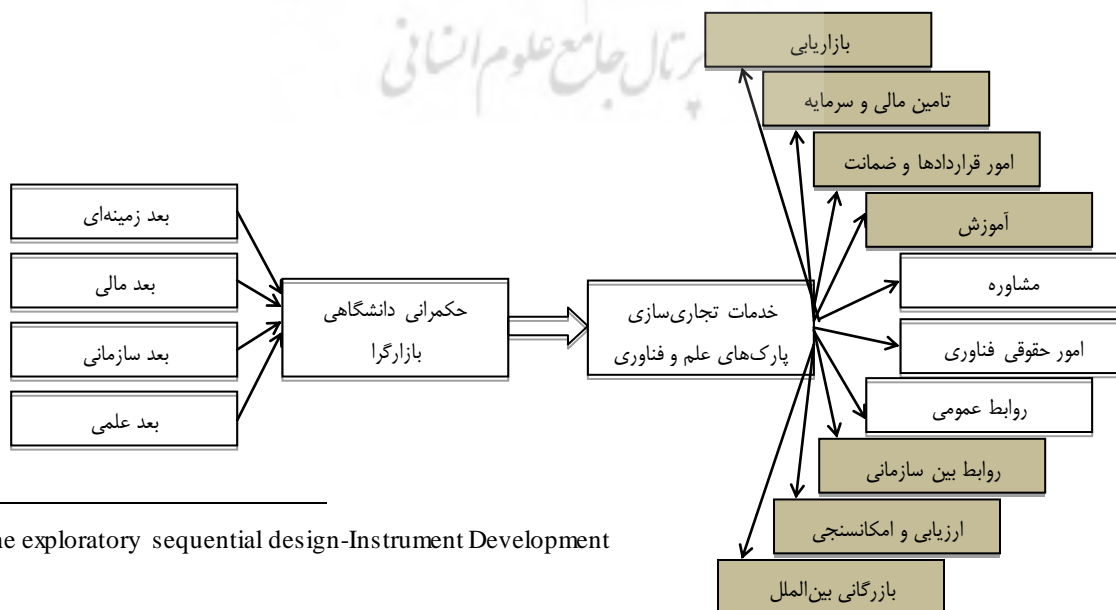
پرتال جامع علوم انسانی

بعد زمینه‌ای
بعد مالی
بعد سازمانی
بعد علمی

حکمرانی دانشگاهی بازارگرا

خدمات تجاری‌سازی پارک‌های علم و فناوری

بازاریابی
تامین مالی و سرمایه
امور قراردادها و ضمانت
آموزش
مشاوره
امور حقوقی فناوری
روابط عمومی
روابط بین سازمانی
ارزیابی و امکانسنجی
بازرگانی بین‌الملل

ne exploratory sequential design-Instrument Development